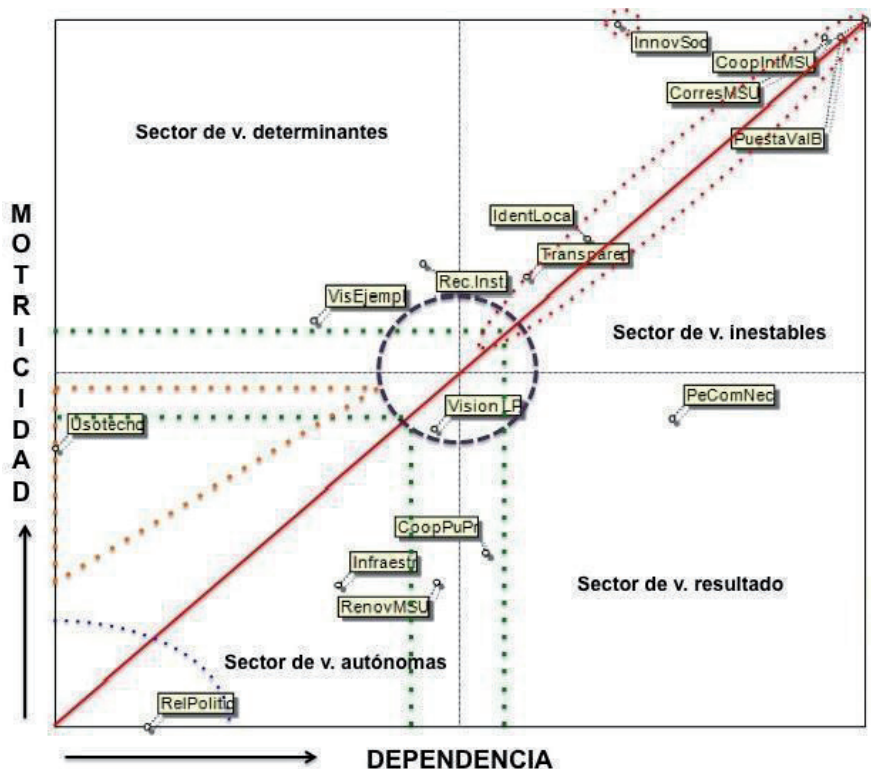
InnovSoc
CoopIntMSU
CorresMSU
PuestaValB

Sector de v. determinantes

IdentLoca
Transparen
Rec.Inst
VisEjempl

Sector de v. inestables

MOTRICIDAD

Usotecho
Vision_P
PeComNec

CoopPuPr
Infraestr
RenovMSU

Sector de v. resultado

Sector de v. autónomas

RelPolitic

DEPENDENCIA